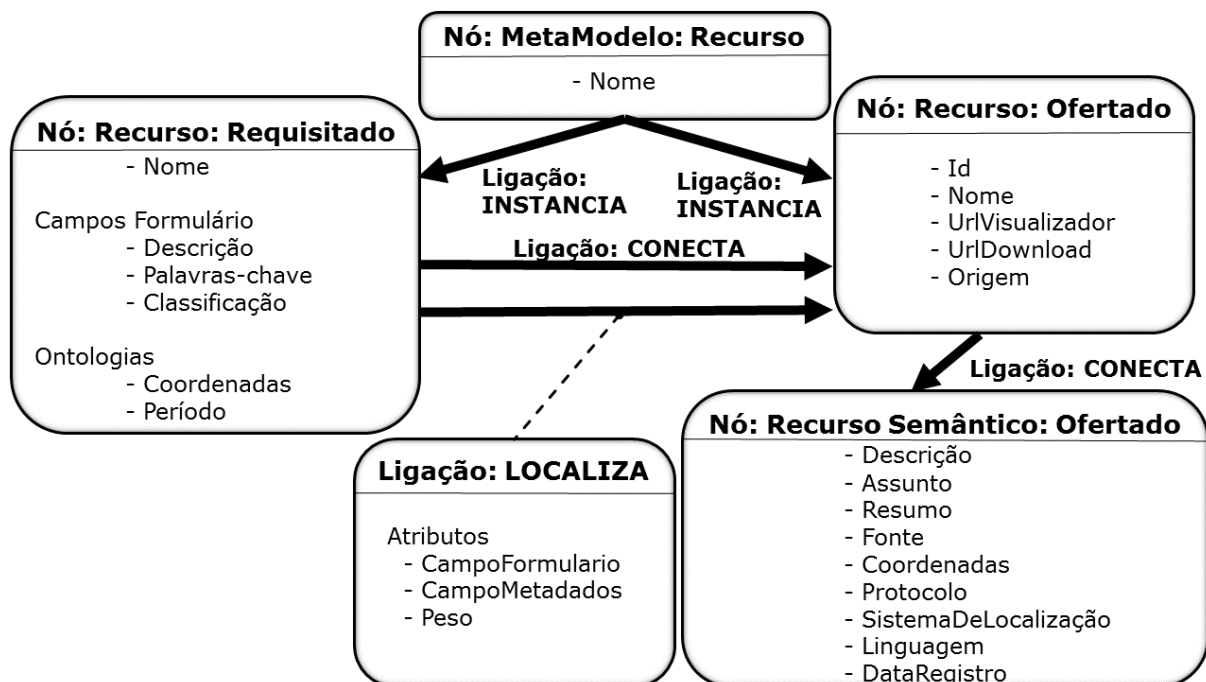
Nó: MetaModelo: Recurso
- Nome

Nó: Recurso: Requisitado
- Nome

Campos Formulário
- Descrição
- Palavras-chave
- Classificação

Ontologias
- Coordenadas
- Período

Ligação: INSTANCIA

Ligação: INSTANCIA

Ligação: CONECTA

Nó: Recurso: Ofertado
- Id
- Nome
- UrlVisualizador
- UrlDownload
- Origem

Ligação: CONECTA

Ligação: LOCALIZA

Atributos
- CampoFormulario
- CampoMetadados
- Peso

Nó: Recurso Semântico: Ofertado
- Descrição
- Assunto
- Resumo
- Fonte
- Coordenadas
- Protocolo
- SistemaDeLocalização
- Linguagem
- DataRegistro